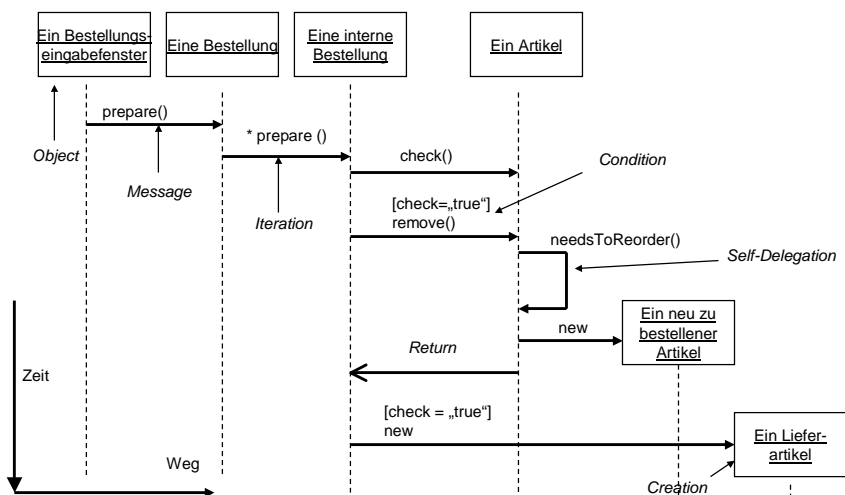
Ein Bestellungseingabefenster

Eine Bestellung

Eine interne Bestellung

Ein Artikel

prepare()

* prepare ()

check()

Condition

Object

Message

[check=„true“]
remove()

Iteration

needsToReorder()

Self-Delegation

new

Ein neu zu bestellener Artikel

Return

Zeit

[check = „true“]
new

Ein Lieferartikel

Weg

Creation